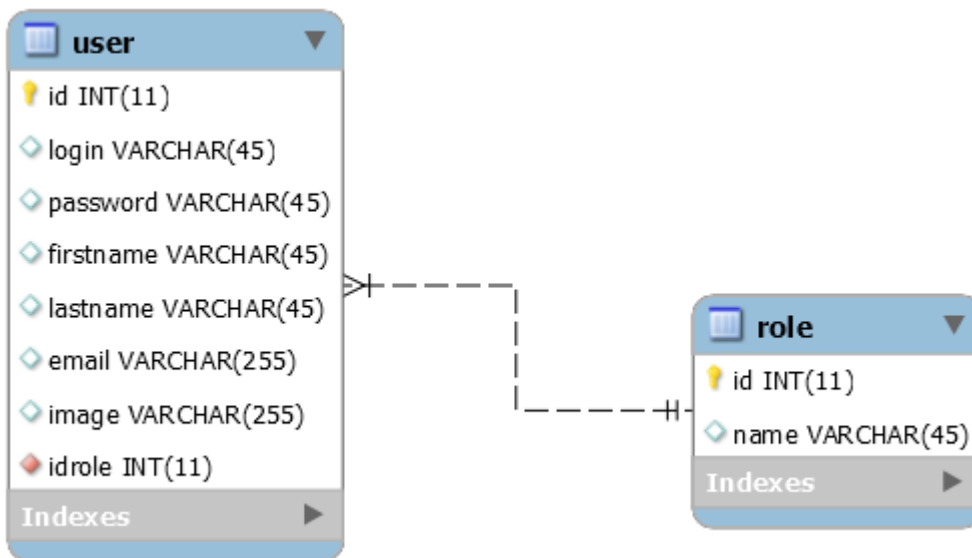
user

id INT(11)

login VARCHAR(45)

password VARCHAR(45)

firstname VARCHAR(45)

lastname VARCHAR(45)

email VARCHAR(255)

image VARCHAR(255)

idrole INT(11)

Indexes

role

id INT(11)

name VARCHAR(45)

Indexes